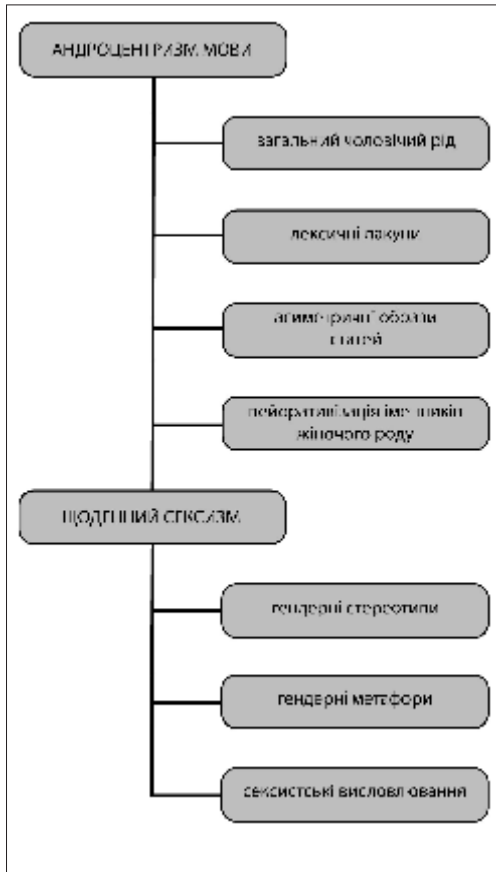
АНДРОЦЕНТРИЗМ МОВИ

загальний чоловічий рід

лексичні лакуни

асиметричні образи статей

пейоративізація іменників жіночого роду

ЩОДЕННИЙ СЕКСИЗМ

гендерні стереотипи

гендерні метафори

сексистські висловлювання